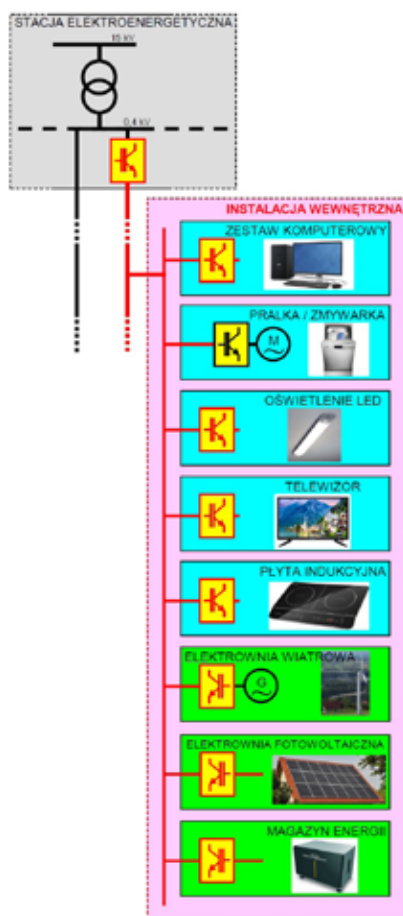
STACJA ELEKTROENERGETYCZNA
15 kV
0,4 kV
INSTALACJA WEWNĘTRZNA
ZESTAW KOMPUTEROWY
PRALKA / ZMYWARKA
M
OŚWIETLENIE LED
TELEWIZOR
PŁYTA INDUKCYJNA
ELEKTROWNIA WIATROWA
G
ELEKTROWNIA FOTOWOLTAICZNA
MAGAZYN ENERGII